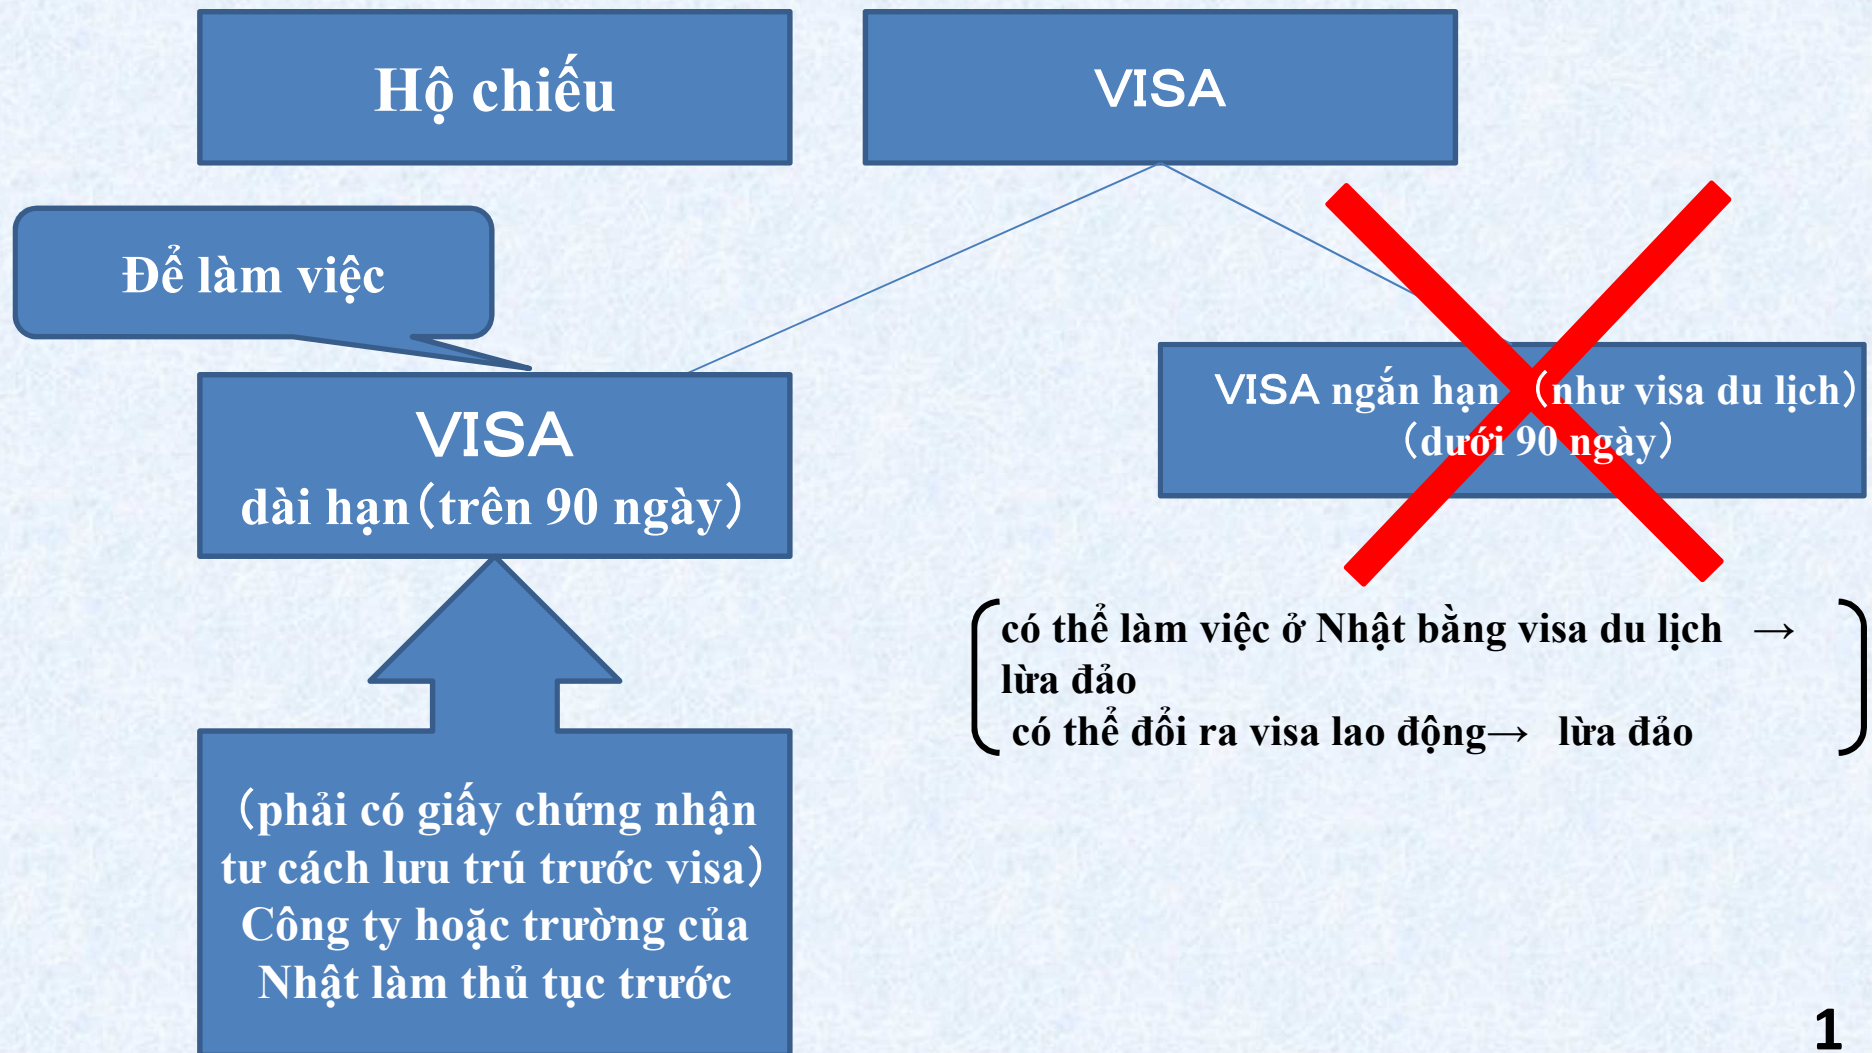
Hộ chiếu

VISA

Để làm việc

VISA
dài hạn（trên 90 ngày）

VISA ngắn hạn （như visa du lịch）
（dưới 90 ngày）

có thể làm việc ở Nhật bằng visa du lịch → lừa đảo
có thể đổi ra visa lao động→ lừa đảo

（phải có giấy chứng nhận tư cách lưu trú trước visa）
Công ty hoặc trường của Nhật làm thủ tục trước

1